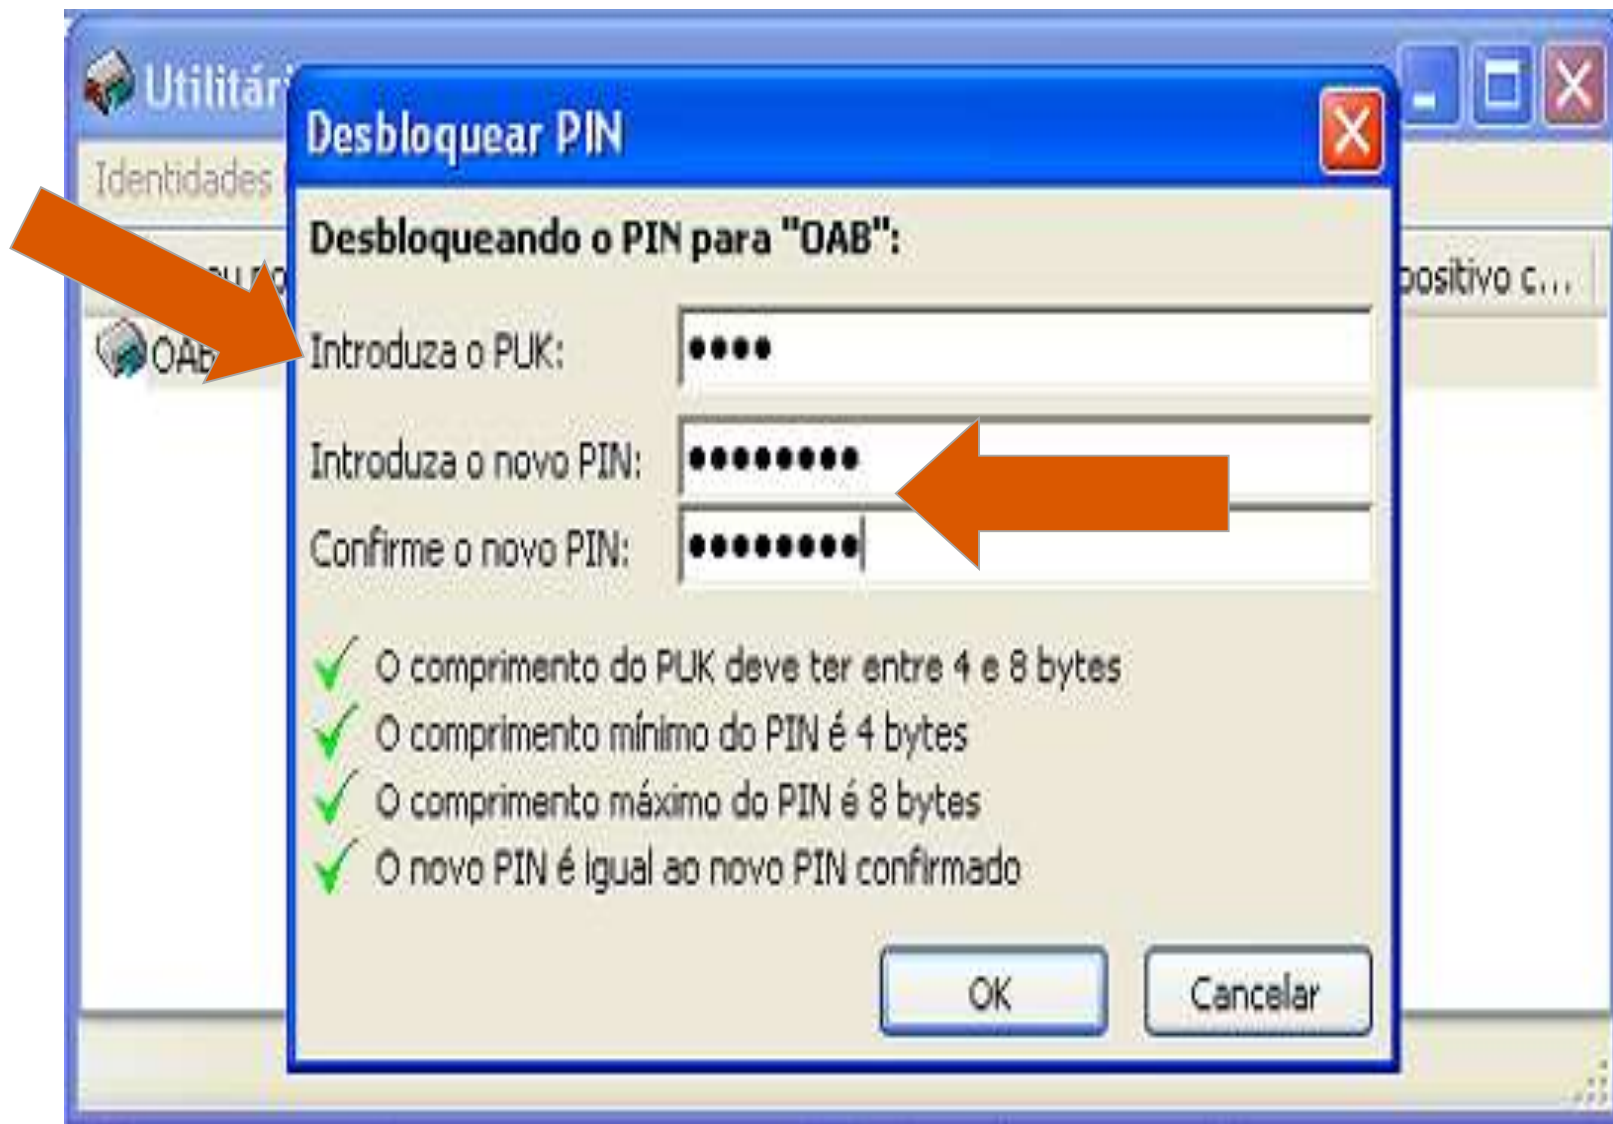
Utilitári

Identidades

positivo c...

OAB

Desbloquear PIN

Desbloqueando o PIN para "OAB":

Introduza o PUK: ••••

Introduza o novo PIN: ••••••••

Confirme o novo PIN: ••••••••

O comprimento do PUK deve ter entre 4 e 8 bytes

O comprimento mínimo do PIN é 4 bytes

O comprimento máximo do PIN é 8 bytes

O novo PIN é igual ao novo PIN confirmado

OK

Cancelar